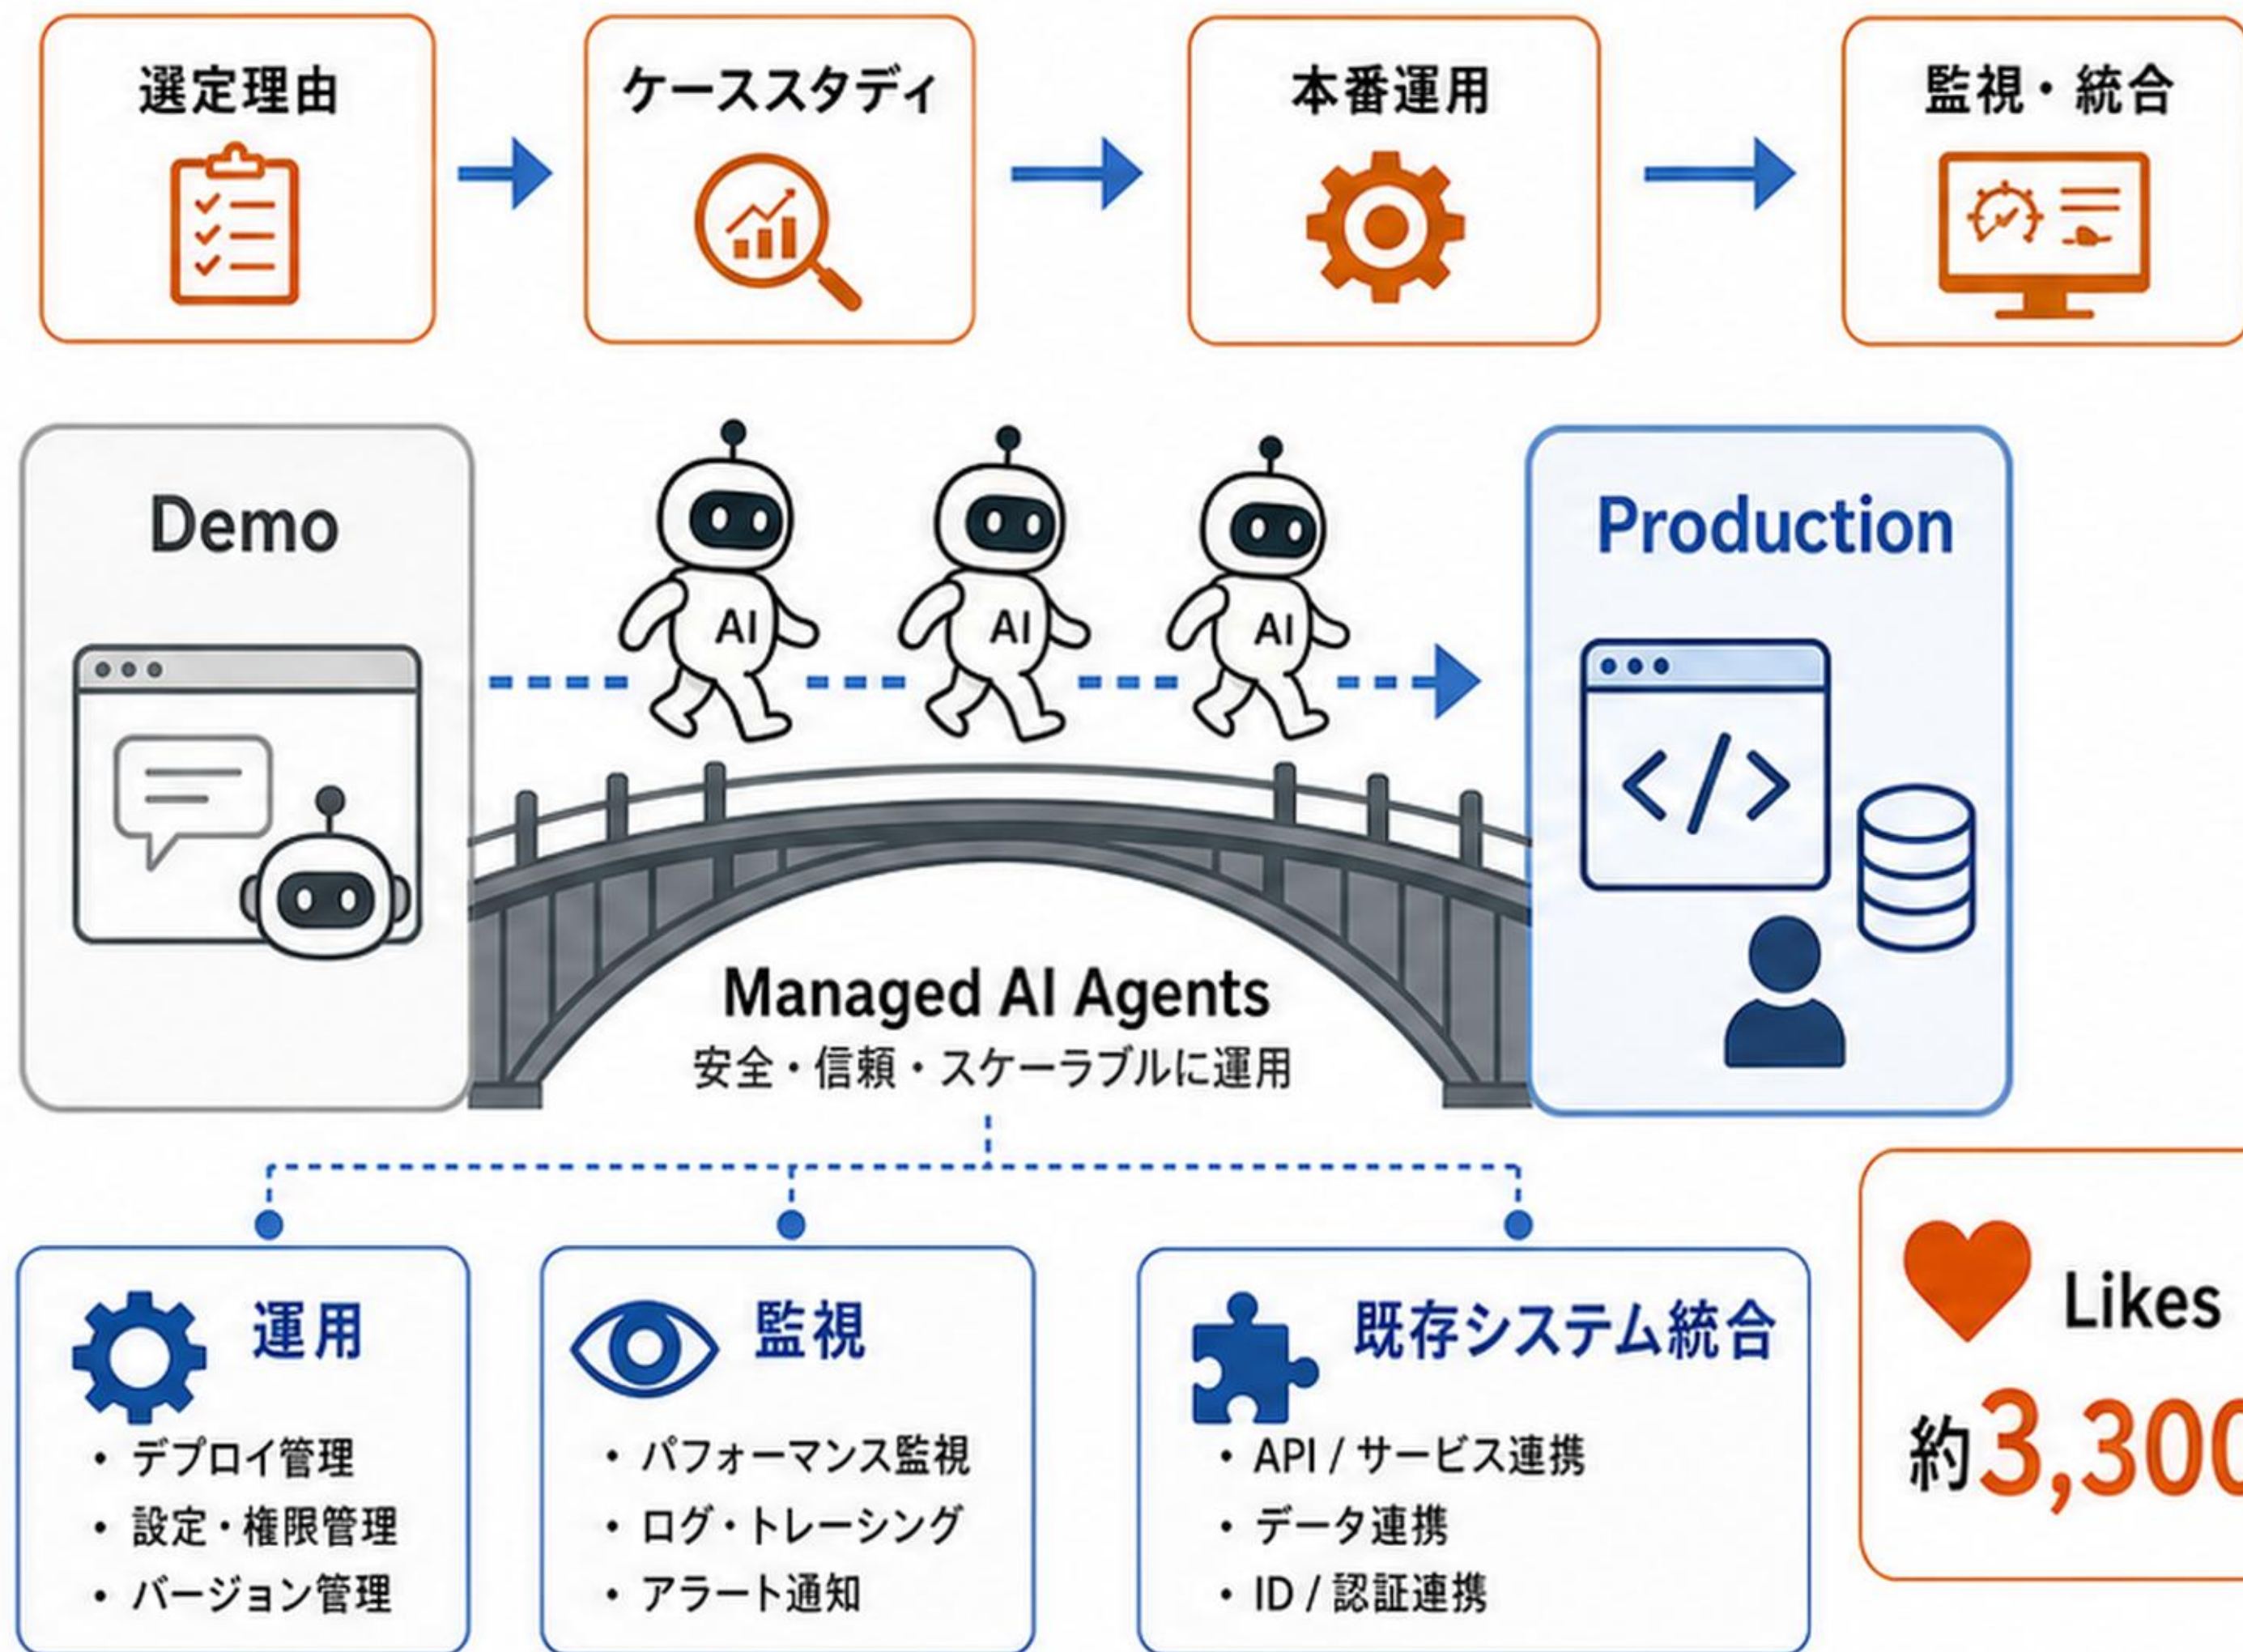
選定理由

ケーススタディ

本番運用

監視・統合

Demo

AI

AI

AI

Production

Managed AI Agents

安全・信頼・スケーラブルに運用

運用

• デプロイ管理
• 設定・権限管理
• バージョン管理

監視

• パフォーマンス監視
• ログ・トレーシング
• アラート通知

既存システム統合

• API / サービス連携
• データ連携
• ID / 認証連携

Likes

約3,30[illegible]